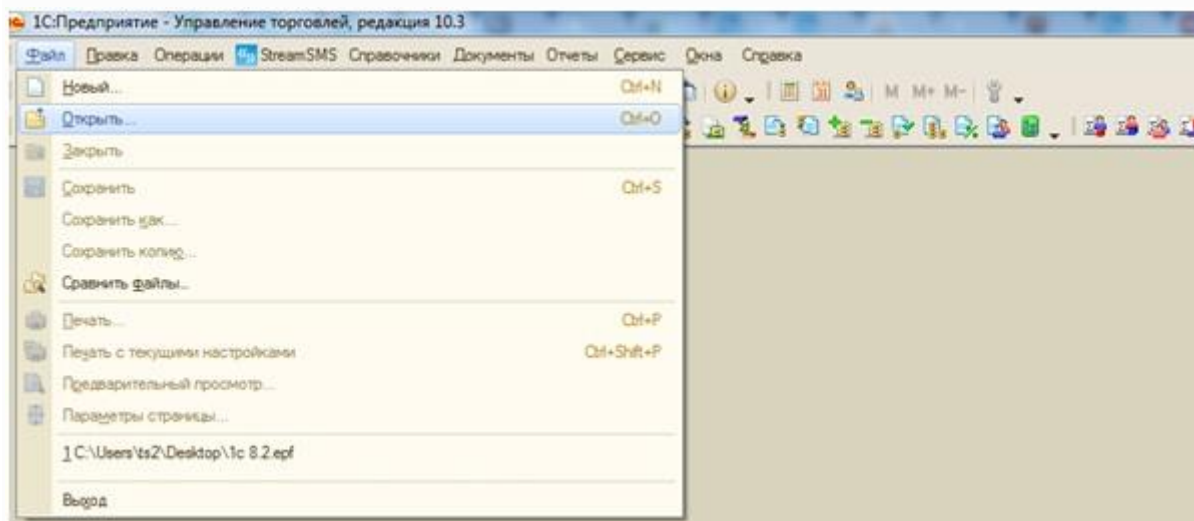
1С:Предприятие - Управление торговлей, редакция 10.3

Файл Правка Операции StreamSMS Справочники Документы Отчеты Сервис Окна Справка

M M+ M-

Новый... Ctrl+N
Открыть... Ctrl+O
Закрыть
Сохранить Ctrl+S
Сохранить как...
Сохранить копию...
Сравнить файлы...
Печать... Ctrl+P
Печать с текущими настройками Ctrl+Shift+P
Предварительный просмотр...
Параметры страницы...
1 C:\Users\ts2\Desktop\1c 8.2.epf
Выход